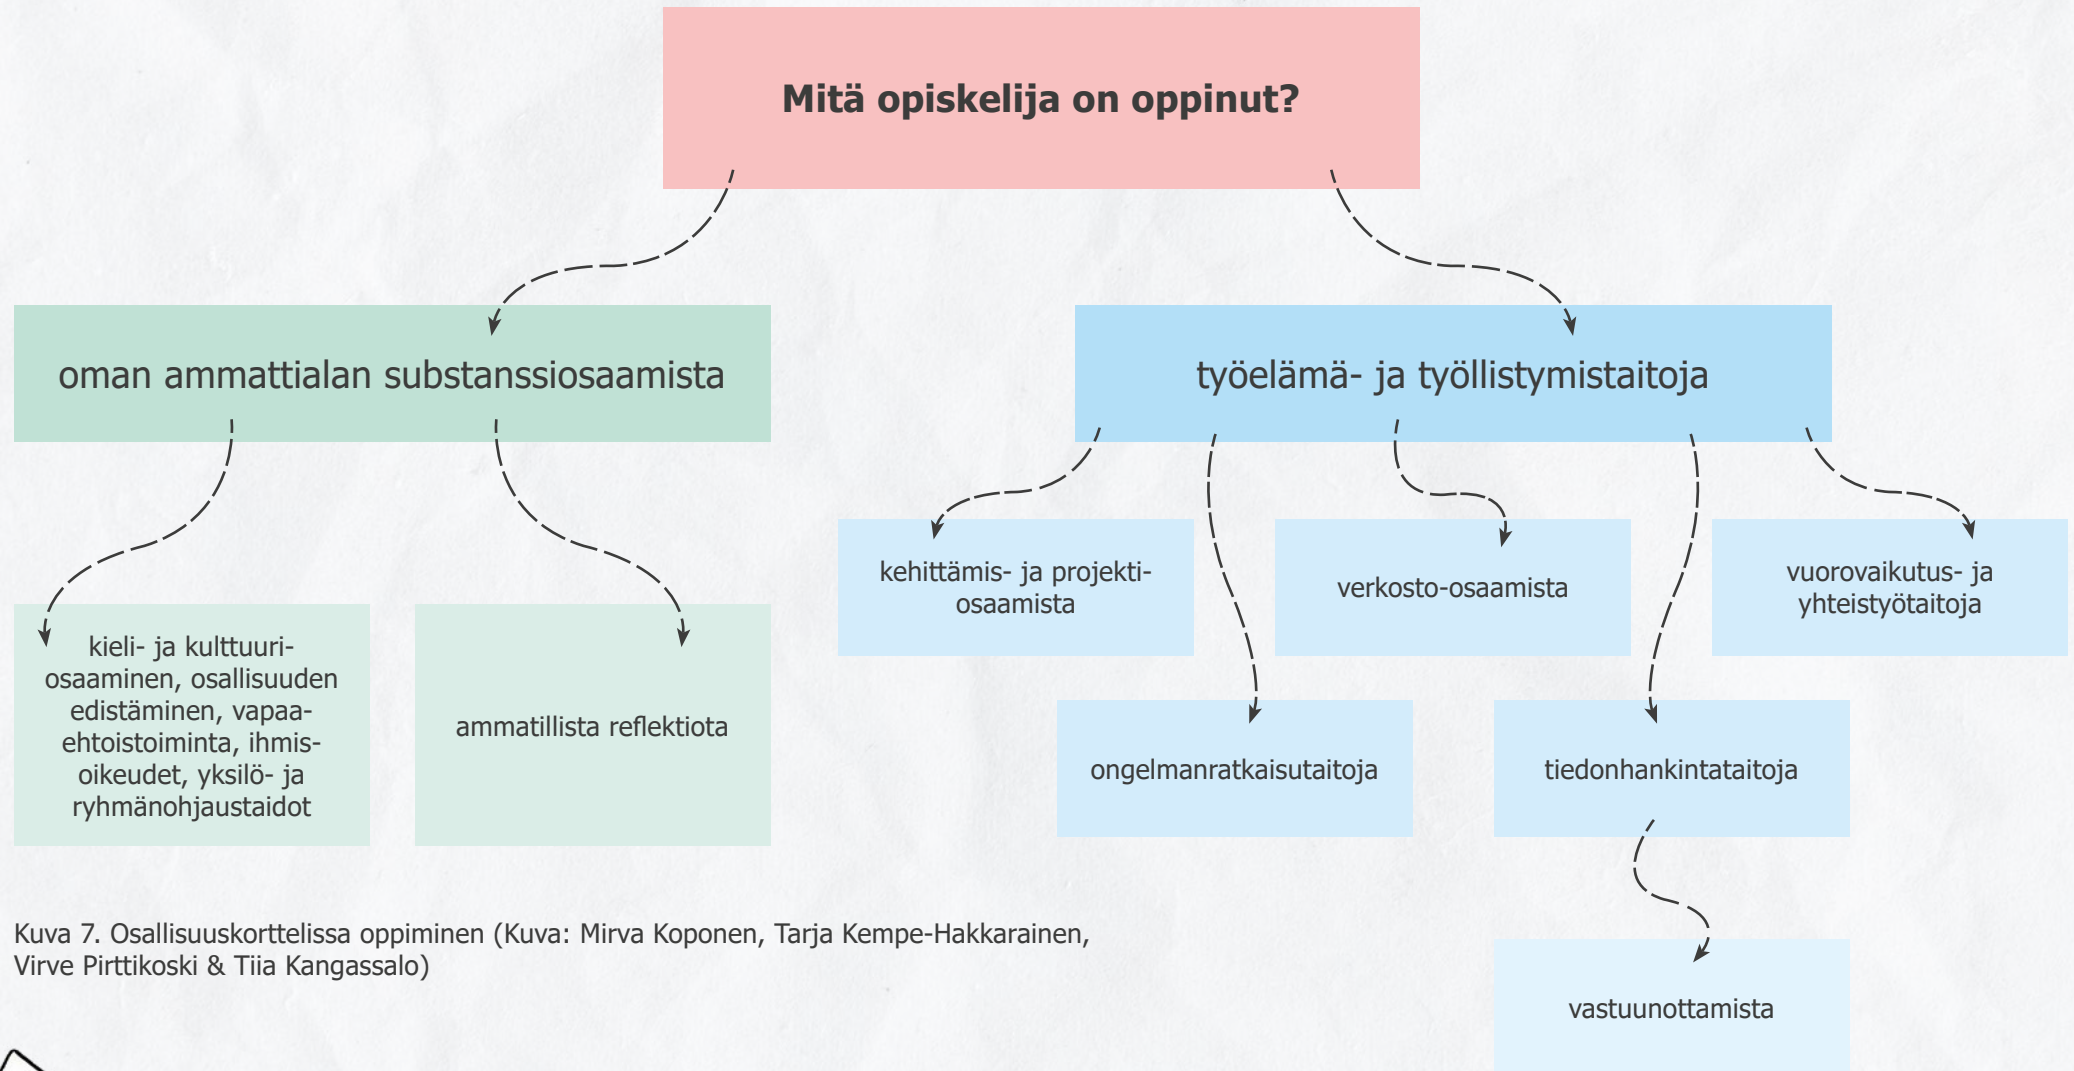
Mitä opiskelija on oppinut?

oman ammattialan substanssiosaamista

työelämä- ja työllistymistaitoja

kieli- ja kulttuuriosaaminen, osallisuuden edistäminen, vapaaehtoistoiminta, ihmisoikeudet, yksilö- ja ryhmänohjaustaidot

ammatillista reflektiota

kehittämis- ja projektiosaamista

verkosto-osaamista

vuorovaikutus- ja yhteistyötaitoja

ongelmanratkaisutaitoja

tiedonhankintataitoja

vastuunottamista

Kuva 7. Osallisuuskorttelissa oppiminen (Kuva: Mirva Koponen, Tarja Kempe-Hakkarainen, Virve Pirttikoski & Tiia Kangassalo)